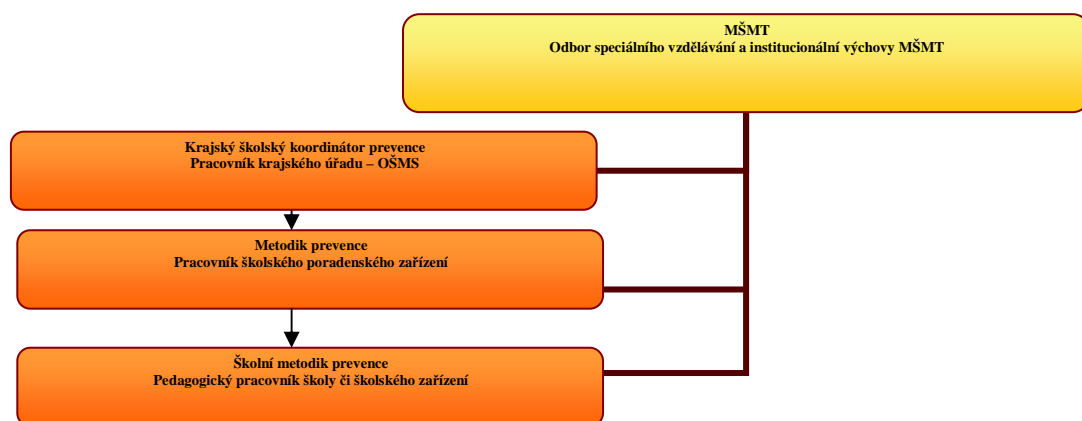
MŠMT
Odbor speciálního vzdělávání a institucionální výchovy MŠMT

Krajský školský koordinátor prevence
Pracovník krajského úřadu – OŠMS

Metodik prevence
Pracovník školského poradenského zařízení

Školní metodik prevence
Pedagogický pracovník školy či školského zařízení